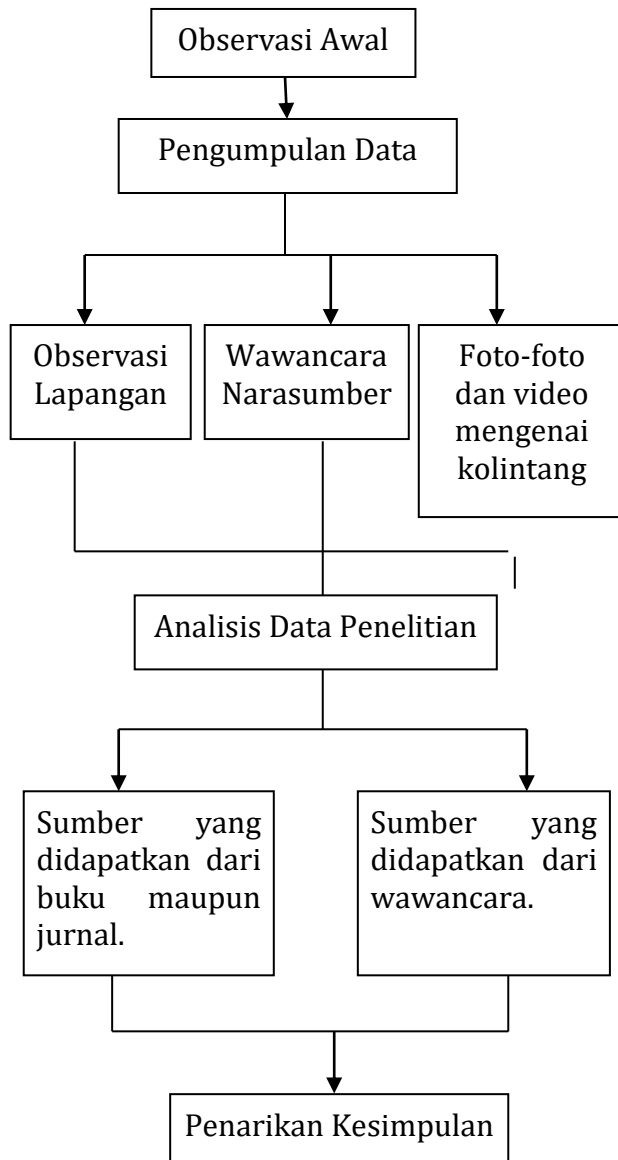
Observasi Awal

Pengumpulan Data

Observasi Lapangan

Wawancara Narasumber

Foto-foto dan video mengenai kolintang

Analisis Data Penelitian

Sumber yang didapatkan dari buku maupun jurnal.

Sumber yang didapatkan dari wawancara.

Penarikan Kesimpulan